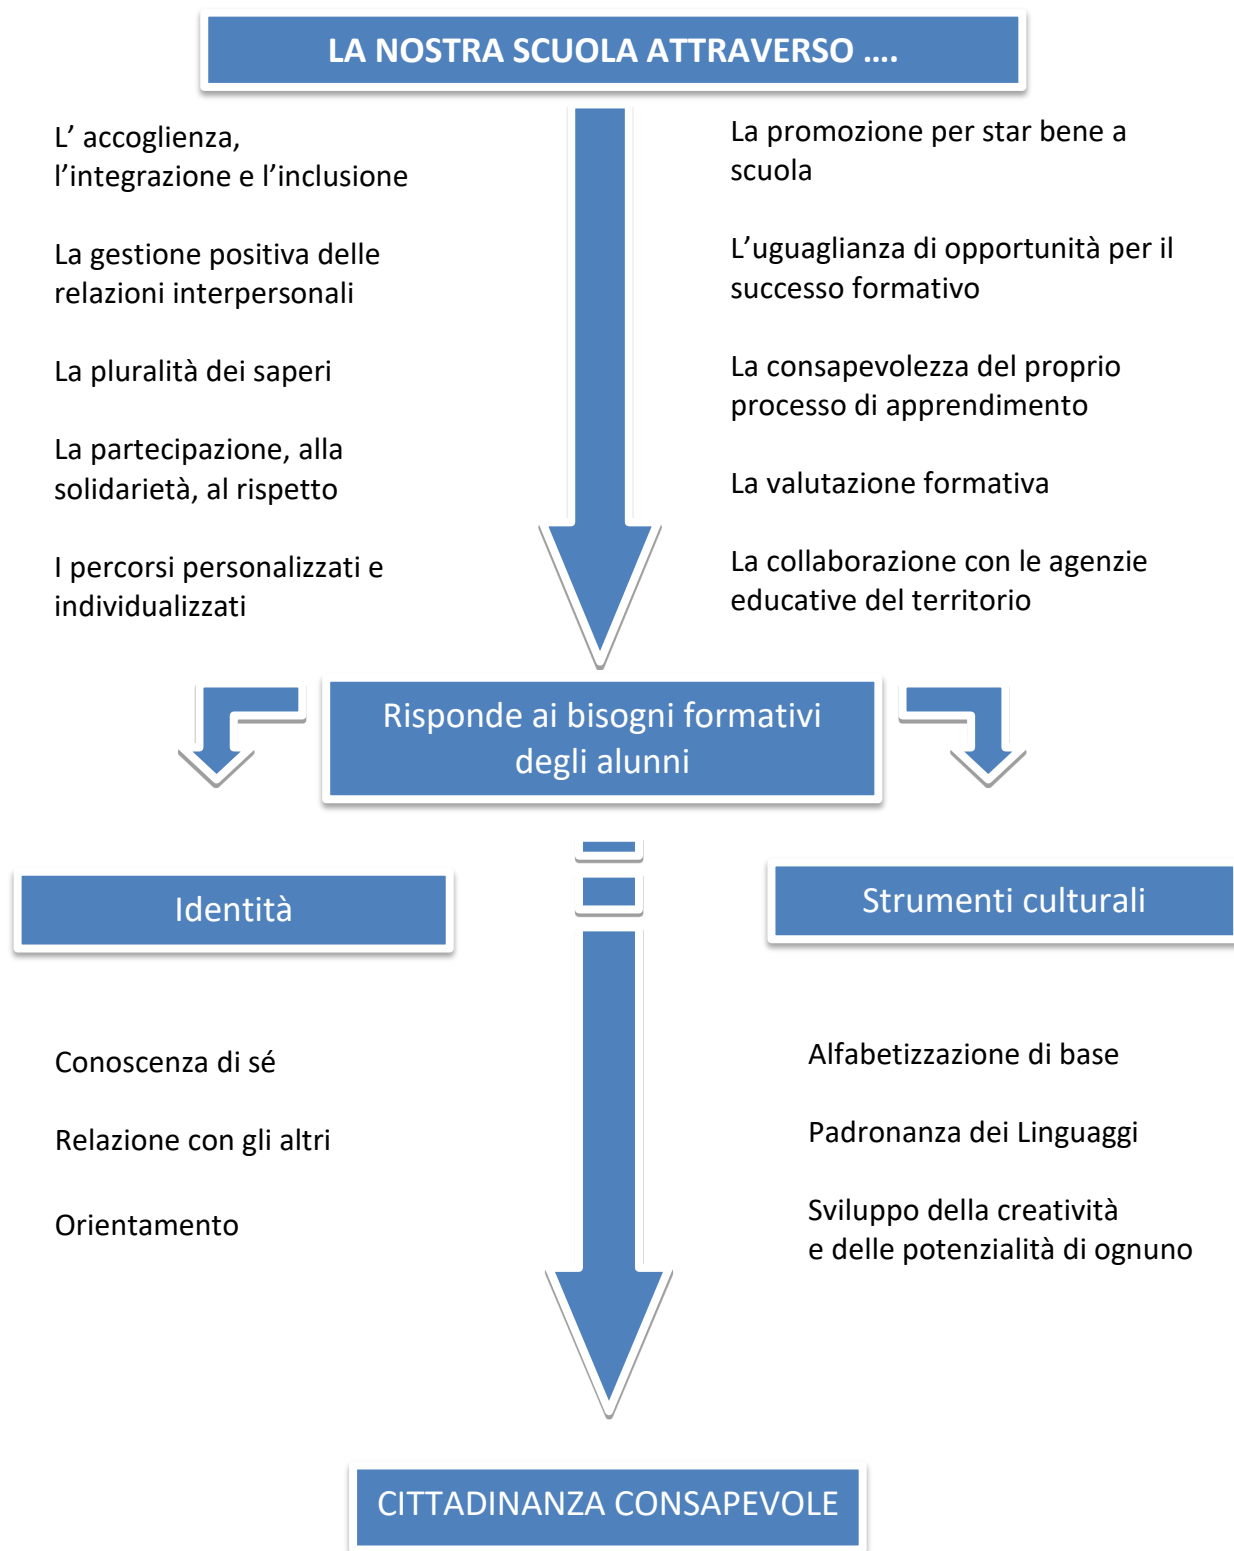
LA NOSTRA SCUOLA ATTRAVERSO ....

L’ accoglienza, l’integrazione e l’inclusione

La gestione positiva delle relazioni interpersonali

La pluralità dei saperi

La partecipazione, alla solidarietà, al rispetto

I percorsi personalizzati e individualizzati

La promozione per star bene a scuola

L’uguaglianza di opportunità per il successo formativo

La consapevolezza del proprio processo di apprendimento

La valutazione formativa

La collaborazione con le agenzie educative del territorio

Risponde ai bisogni formativi degli alunni

Identità

Conoscenza di sé

Relazione con gli altri

Orientamento

Strumenti culturali

Alfabetizzazione di base

Padronanza dei Linguaggi

Sviluppo della creatività e delle potenzialità di ognuno

CITTADINANZA CONSAPEVOLE